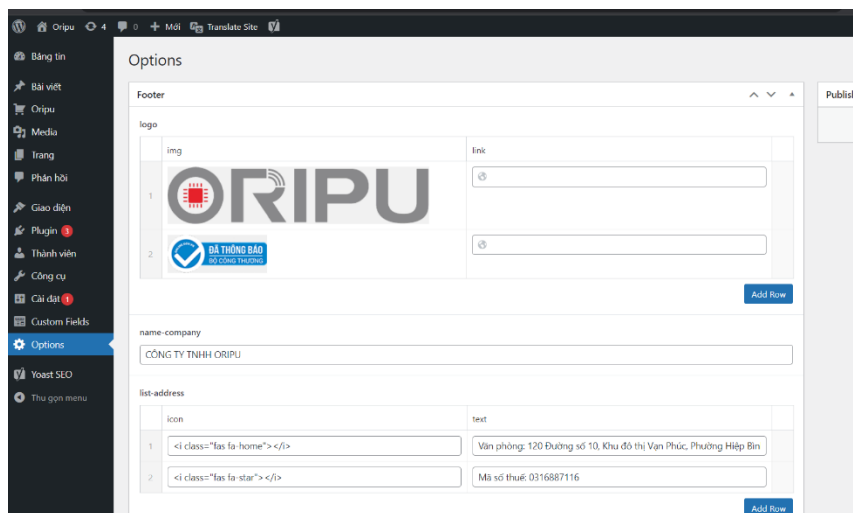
Oripu 4 0 + Mới Translate Site

Bảng tin
Bài viết
Oripu
Media
Trang
Phản hồi
Giao diện
Plugin 1
Thành viên
Công cụ
Cài đặt 1
Custom Fields
Options
Yoast SEO
Thu gọn menu

Options

Footer

Publish

logo

| | img | link |
|---|---|---|
| 1 | ORIPU | |
| 2 | ĐÃ THÔNG BÁO BỘ CÔNG THƯƠNG | |

Add Row

name-company

CÔNG TY TNHH ORIPU

list-address

| | icon | text |
|---|---|---|
| 1 | <i class="fas fa-home"></i> | Văn phòng: 120 Đường số 10, Khu đô thị Vạn Phúc, Phường Hiệp Bìn |
| 2 | <i class="fas fa-star"></i> | Mã số thuế: 0316887116 |

Add Row